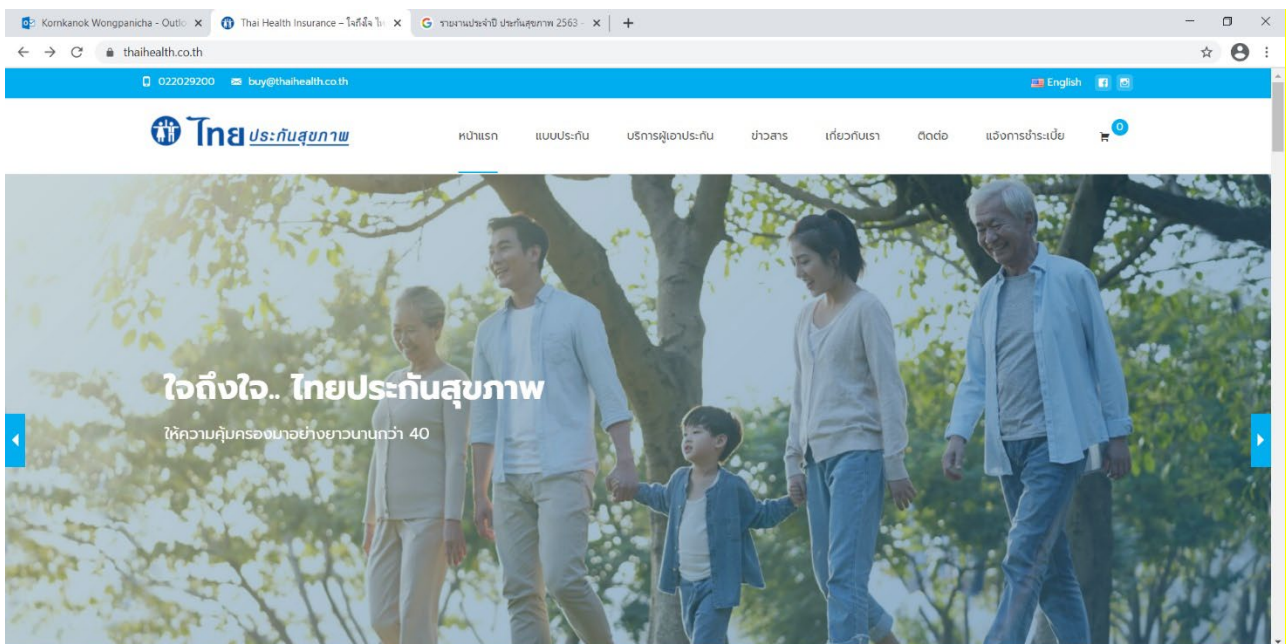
Kornkanok Wongpanicha - Outlo ×
Thai Health Insurance – ใจถึงใจ ไ ×
รายงานประจำปี ประกันสุขภาพ 2563 - ×
+

thaihealth.co.th

022029200 buy@thaihealth.co.th
English

ไทย ประกันสุขภาพ

หน้าแรก แบบประกัน บริการผู้เอาประกัน ข่าวสาร เกี่ยวกับเรา ติดต่อ แจ้งการชำระเบี้ย 0

ใจถึงใจ.. ไทยประกันสุขภาพ

ให้ความคุ้มครองมาอย่างยาวนานกว่า 40